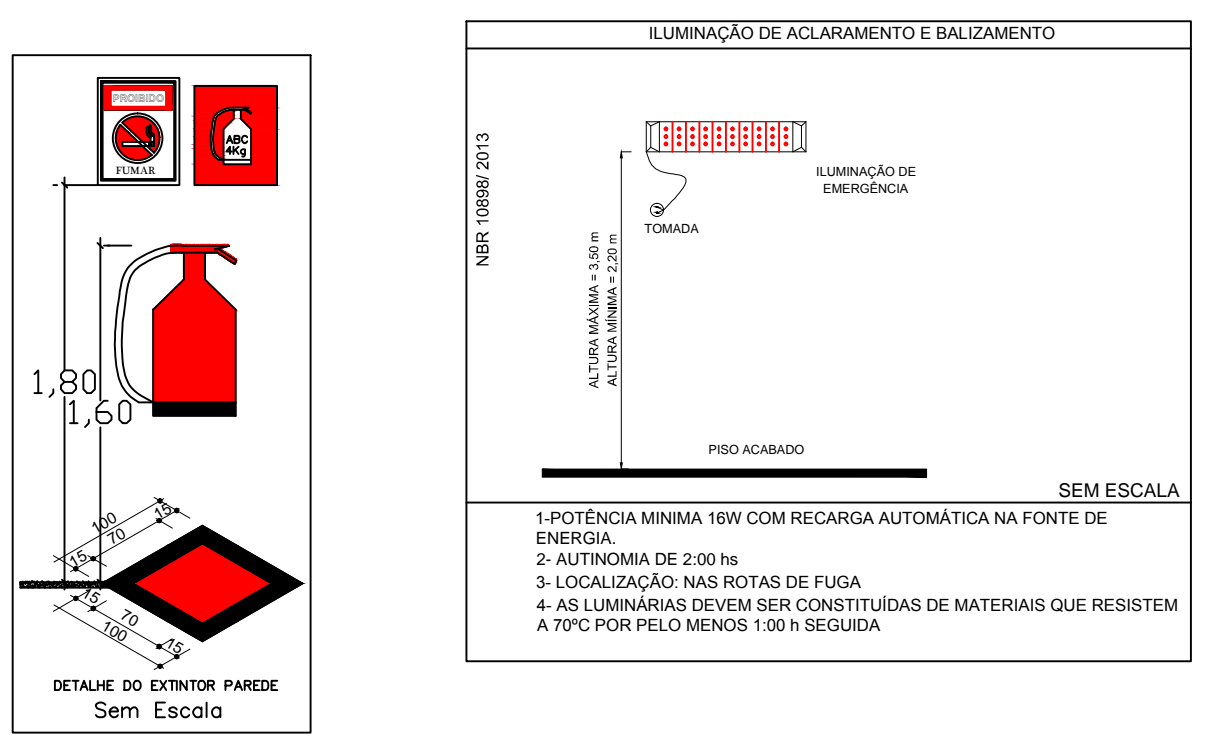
PROIBIDO

FUMAR

ABC
4Kg

1,80

1,60

100
70
15
15
15
70
100
15

DETALHE DO EXTINTOR PAREDE
Sem Escala

ILUMINAÇÃO DE ACLARAMENTO E BALIZAMENTO

NBR 10898/ 2013

ILUMINAÇÃO DE EMERGÊNCIA

TOMADA

ALTURA MÁXIMA = 3,50 m
ALTURA MÍNIMA = 2,20 m

PISO ACABADO

SEM ESCALA

1-POTÊNCIA MINIMA 16W COM RECARGA AUTOMÁTICA NA FONTE DE ENERGIA.
2- AUTINOMIA DE 2:00 hs
3- LOCALIZAÇÃO: NAS ROTAS DE FUGA
4- AS LUMINÁRIAS DEVEM SER CONSTITUÍDAS DE MATERIAIS QUE RESISTEM A 70ºC POR PELO MENOS 1:00 h SEGUIDA